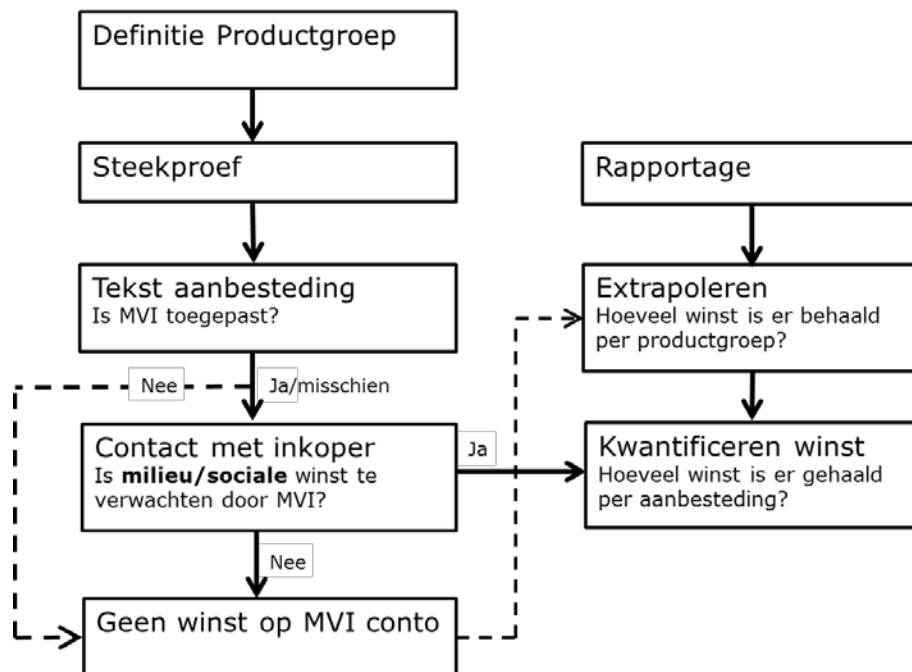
Definitie Productgroep

Steekproef

Tekst aanbesteding
Is MVI toegepast?

Nee

Ja/misschien

Contact met inkoper
Is **milieu/sociale** winst te verwachten door MVI?

Ja

Nee

Geen winst op MVI conto

Rapportage

Extrapoleren
Hoeveel winst is er behaald per productgroep?

Kwantificeren winst
Hoeveel winst is er gehaald per aanbesteding?